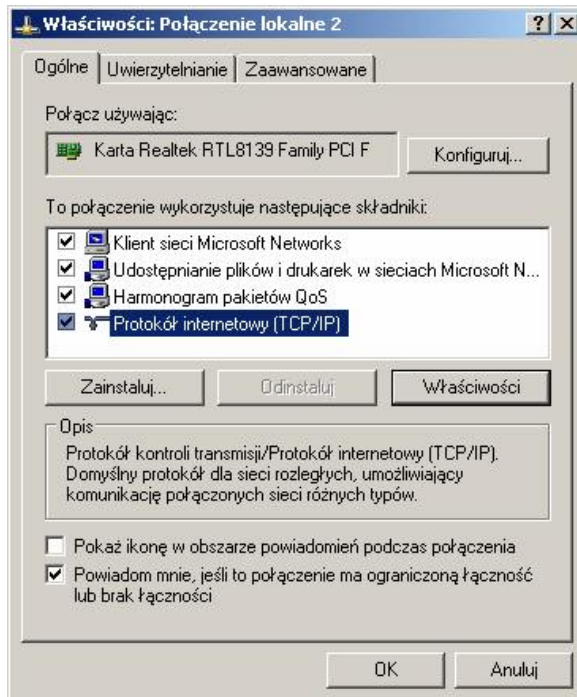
Właściwości: Połączenie lokalne 2

? X

Ogólne | Uwierzytelnianie | Zaawansowane

Połącz używając:

Karta Realtek RTL8139 Family PCI F

Konfiguruj...

To połączenie wykorzystuje następujące składniki:

☑ Klient sieci Microsoft Networks
☑ Udostępnianie plików i drukarek w sieciach Microsoft N...
☑ Harmonogram pakietów QoS
☑ Protokół internetowy (TCP/IP)

Zainstaluj... | Odinstaluj | Właściwości

Opis

Protokół kontroli transmisji/Protokół internetowy (TCP/IP). Domyślny protokół dla sieci rozległych, umożliwiający komunikację połączonych sieci różnych typów.

☐ Pokaż ikonę w obszarze powiadomień podczas połączenia

☑ Powiadom mnie, jeśli to połączenie ma ograniczoną łączność lub brak łączności

OK | Anuluj